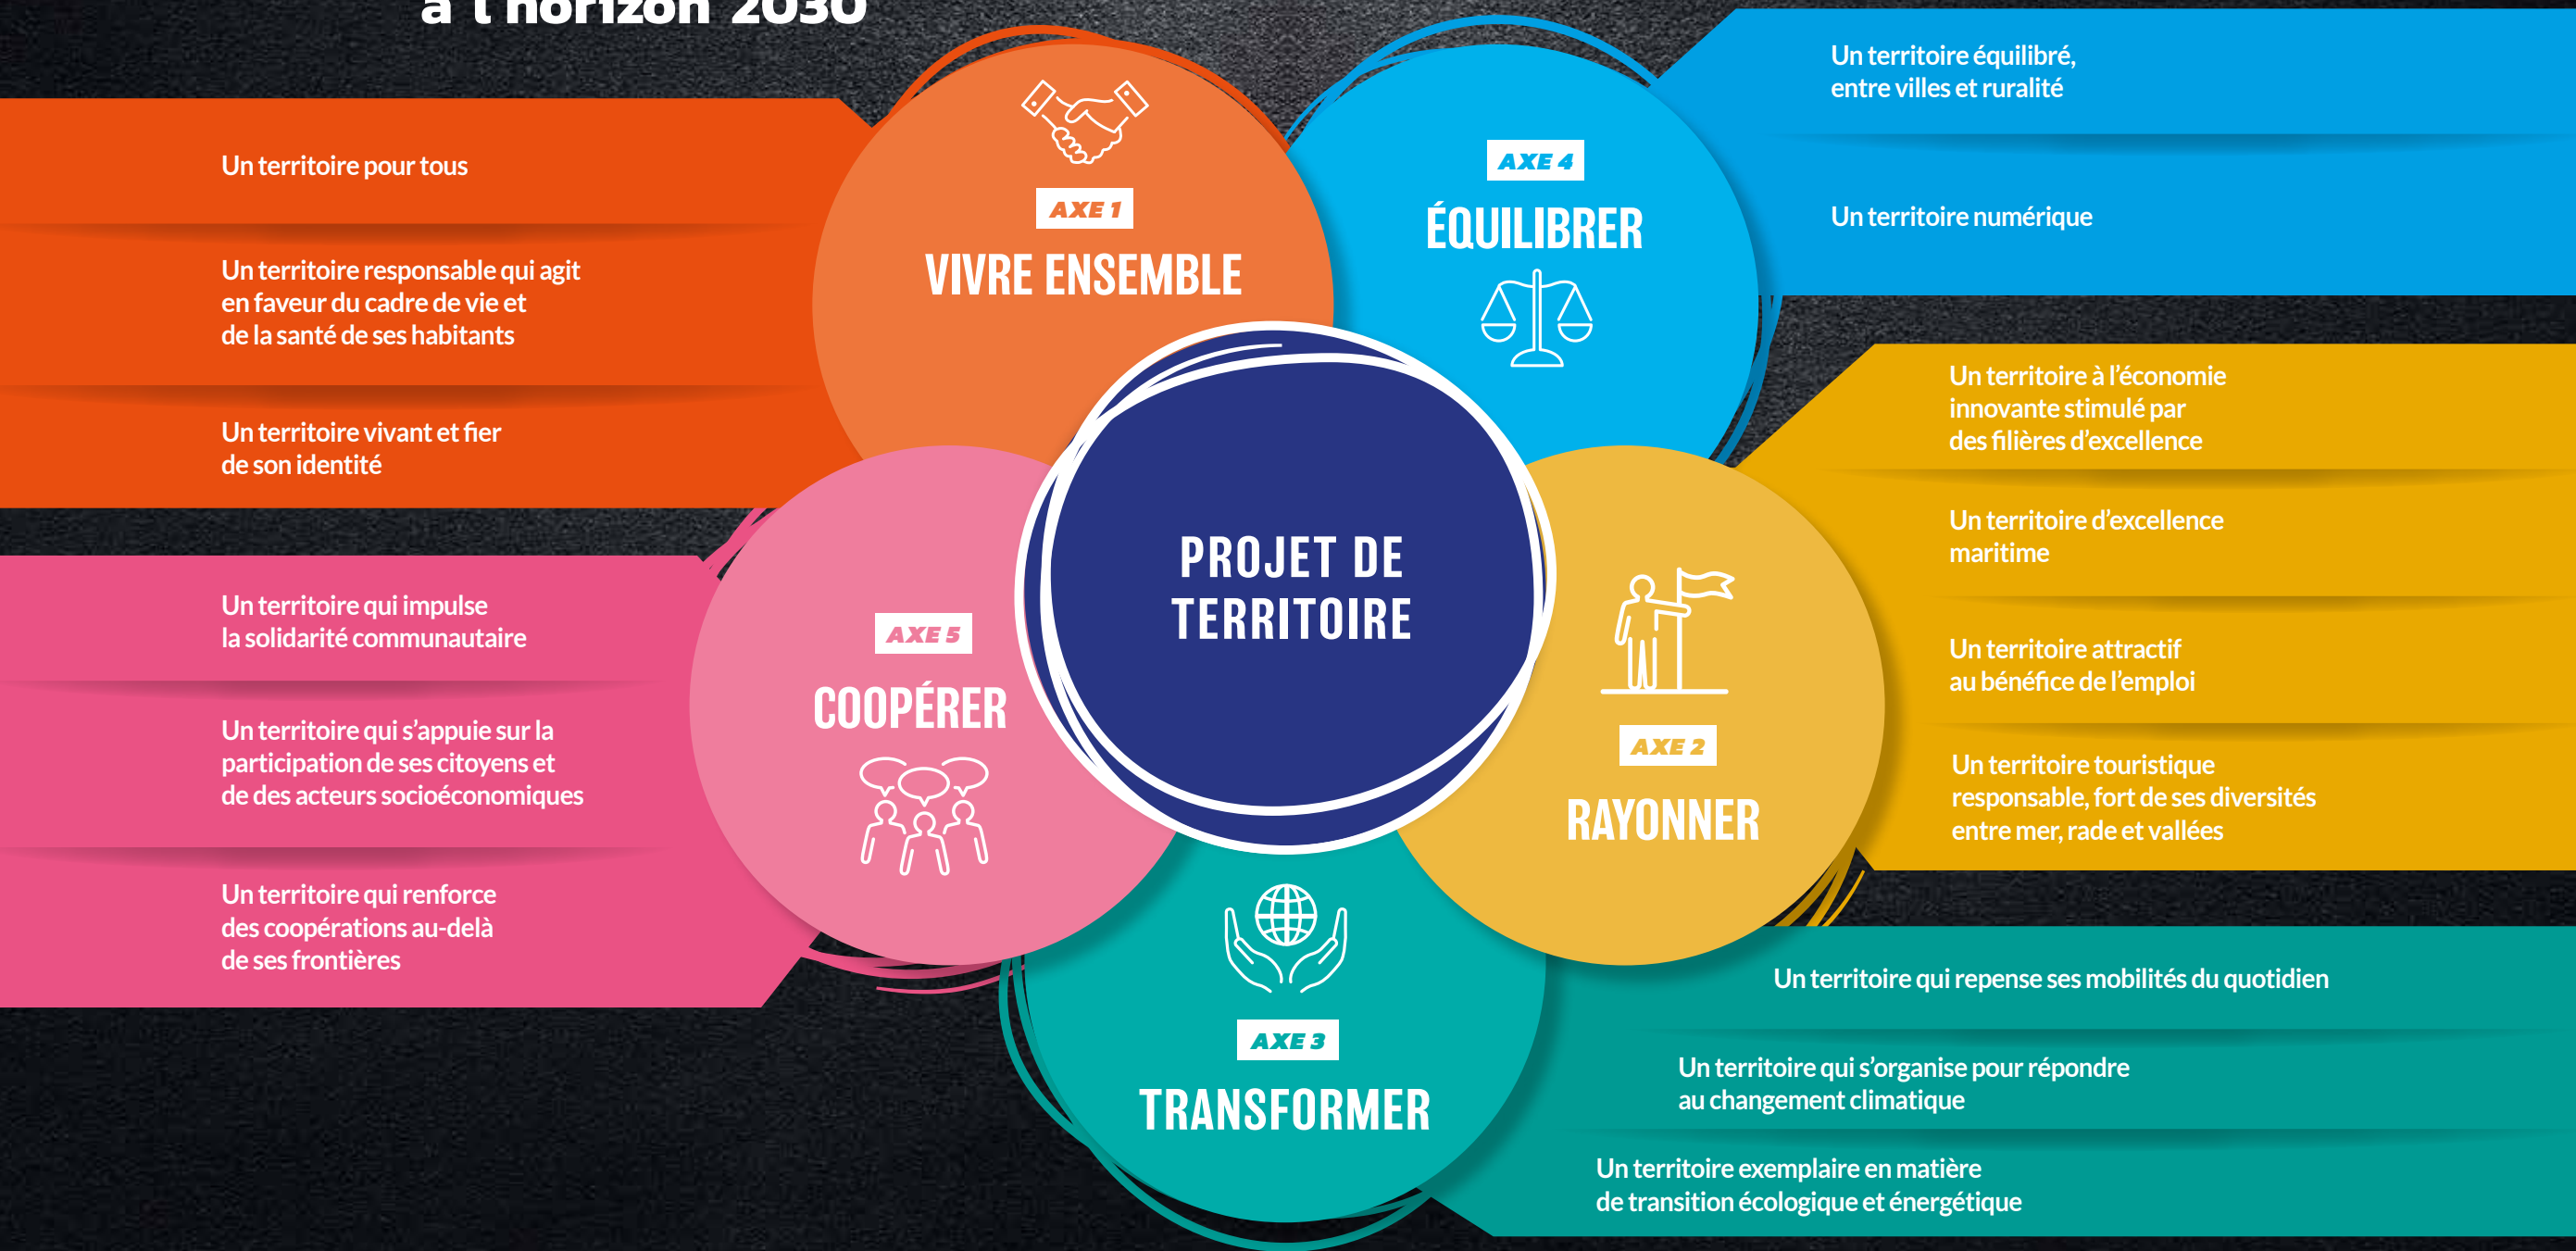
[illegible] à l'horizon 2030

Un territoire pour tous

Un territoire responsable qui agit en faveur du cadre de vie et de la santé de ses habitants

Un territoire vivant et fier de son identité

AXE 1
VIVRE ENSEMBLE

AXE 4
ÉQUILIBRER

Un territoire équilibré, entre villes et ruralité

Un territoire numérique

PROJET DE TERRITOIRE

Un territoire qui impulse la solidarité communautaire

Un territoire qui s'appuie sur la participation de ses citoyens et de des acteurs socioéconomiques

Un territoire qui renforce des coopérations au-delà de ses frontières

AXE 5
COOPÉRER

AXE 2
RAYONNER

Un territoire à l'économie innovante stimulé par des filières d'excellence

Un territoire d'excellence maritime

Un territoire attractif au bénéfice de l'emploi

Un territoire touristique responsable, fort de ses diversités entre mer, rade et vallées

AXE 3
TRANSFORMER

Un territoire qui repense ses mobilités du quotidien

Un territoire qui s'organise pour répondre au changement climatique

Un territoire exemplaire en matière de transition écologique et énergétique